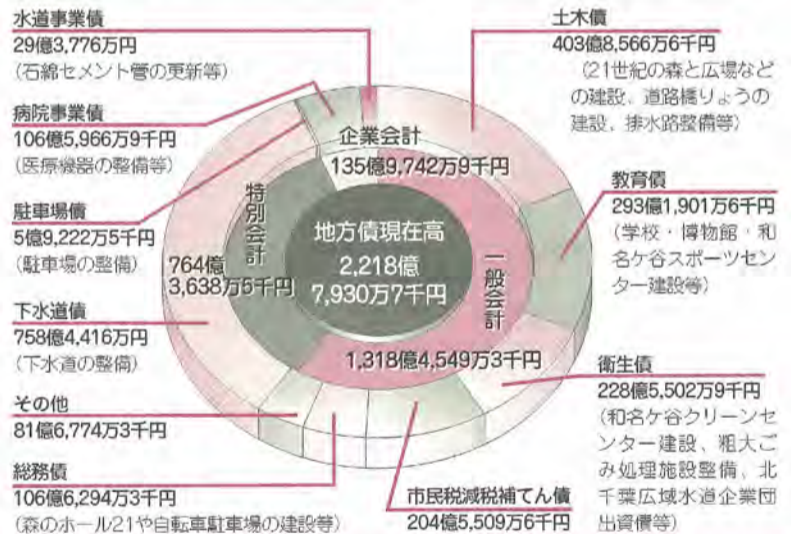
水道事業債
29億3,776万円
（石綿セメント管の更新等）

病院事業債
106億5,966万9千円
（医療機器の整備等）

駐車場債
5億9,222万5千円
（駐車場の整備）

下水道債
758億4,416万円
（下水道の整備）

その他
81億6,774万3千円

総務債
106億6,294万3千円
（森のホール21や自転車駐車場の建設等）

土木債
403億8,566万6千円
（21世紀の森と広場などの建設、道路橋りょうの建設、排水路整備等）

教育債
293億1,901万6千円
（学校・博物館・和名ケ谷スポーツセンター建設等）

衛生債
228億5,502万9千円
（和名ケ谷クリーンセンター建設、粗大ごみ処理施設整備、北千葉広域水道企業団出資債等）

市民税減税補てん債
204億5,509万6千円

企業会計
135億9,742万9千円

特別会計
764億3,638万5千円

一般会計
1,318億4,549万3千円

地方債現在高
2,218億
7,930万7千円